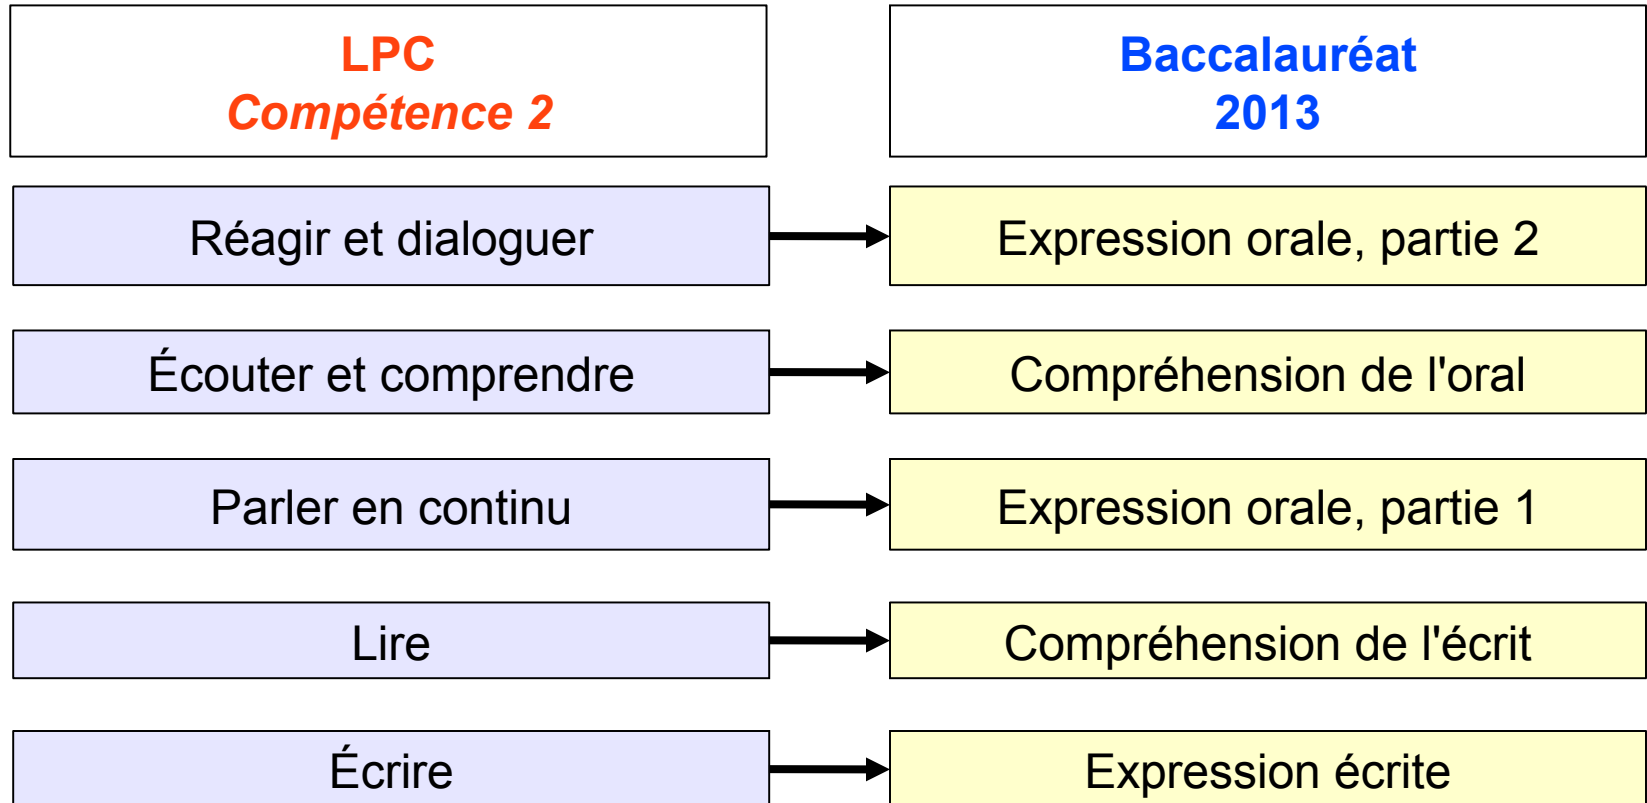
| LPC Compétence 2 | Baccalauréat 2013 |
|---|---|
| Réagir et dialoguer | Expression orale, partie 2 |
| Écouter et comprendre | Compréhension de l'oral |
| Parler en continu | Expression orale, partie 1 |
| Lire | Compréhension de l'écrit |
| Écrire | Expression écrite |